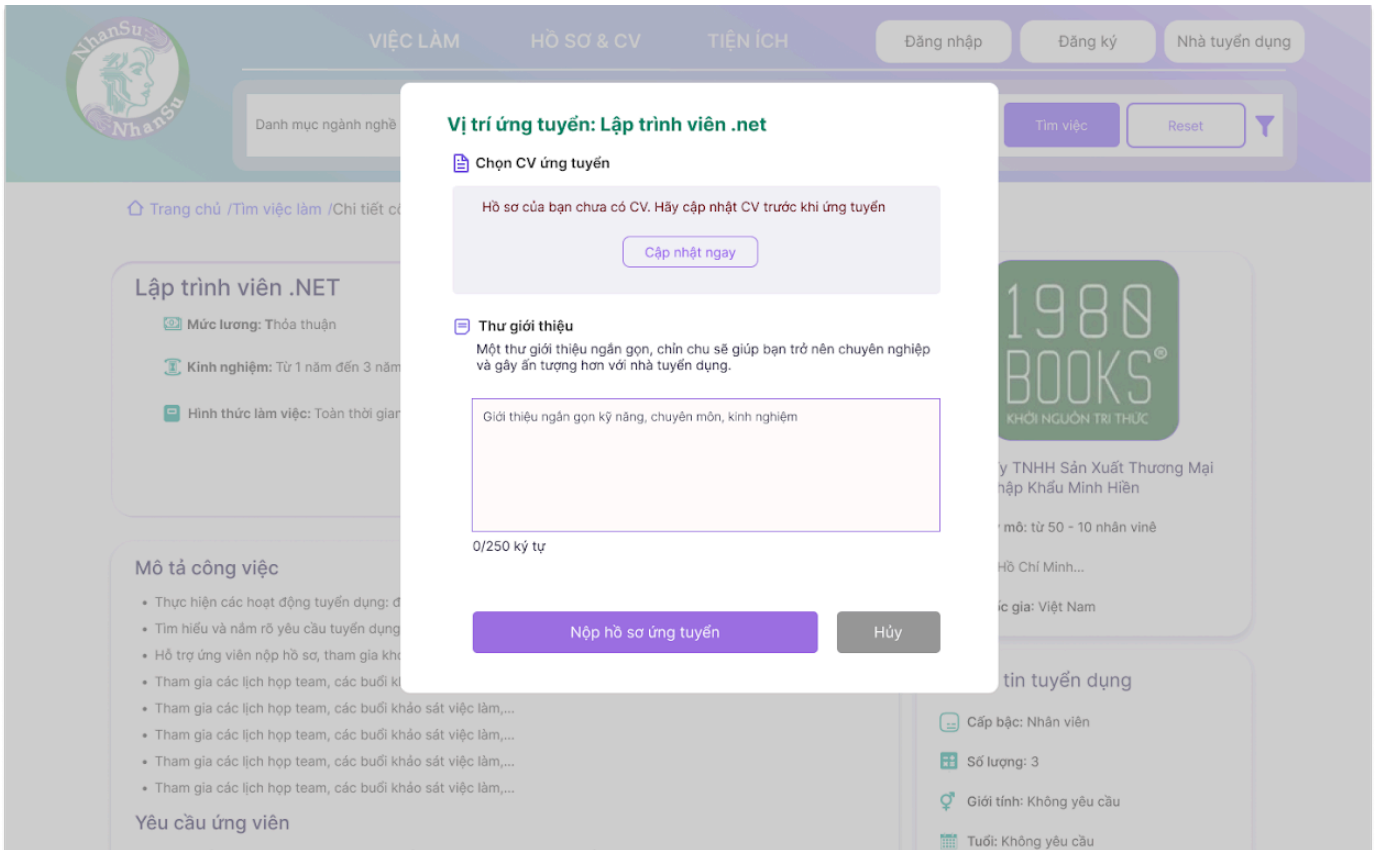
NhanSu NhanSu

VIỆC LÀM HỒ SƠ & CV TIỆN ÍCH

Đăng nhập Đăng ký Nhà tuyển dụng

Danh mục ngành nghề

Tìm việc Reset

Trang chủ /Tìm việc làm /Chi tiết cô

Lập trình viên .NET

Mức lương: Thỏa thuận

Kinh nghiệm: Từ 1 năm đến 3 năm

Hình thức làm việc: Toàn thời gian

Mô tả công việc

- Thực hiện các hoạt động tuyển dụng: đ
- Tìm hiểu và nắm rõ yêu cầu tuyển dụng
- Hỗ trợ ứng viên nộp hồ sơ, tham gia khó
- Tham gia các lịch họp team, các buổi k
- Tham gia các lịch họp team, các buổi khảo sát việc làm,...
- Tham gia các lịch họp team, các buổi khảo sát việc làm,...
- Tham gia các lịch họp team, các buổi khảo sát việc làm,...
- Tham gia các lịch họp team, các buổi khảo sát việc làm,...

Yêu cầu ứng viên

Vị trí ứng tuyển: Lập trình viên .net

Chọn CV ứng tuyển

Hồ sơ của bạn chưa có CV. Hãy cập nhật CV trước khi ứng tuyển

Cập nhật ngay

Thư giới thiệu

Một thư giới thiệu ngắn gọn, chỉn chu sẽ giúp bạn trở nên chuyên nghiệp và gây ấn tượng hơn với nhà tuyển dụng.

Giới thiệu ngắn gọn kỹ năng, chuyên môn, kinh nghiệm

0/250 ký tự

Nộp hồ sơ ứng tuyển Hủy

1980 BOOKS®
KHỞI NGUỒN TRI THỨC

y TNHH Sản Xuất Thương Mại nhập Khẩu Minh Hiền

mô: từ 50 - 10 nhân vinê

Hồ Chí Minh...

ốc gia: Việt Nam

tin tuyển dụng

Cấp bậc: Nhân viên

Số lượng: 3

Giới tính: Không yêu cầu

Tuổi: Không yêu cầu